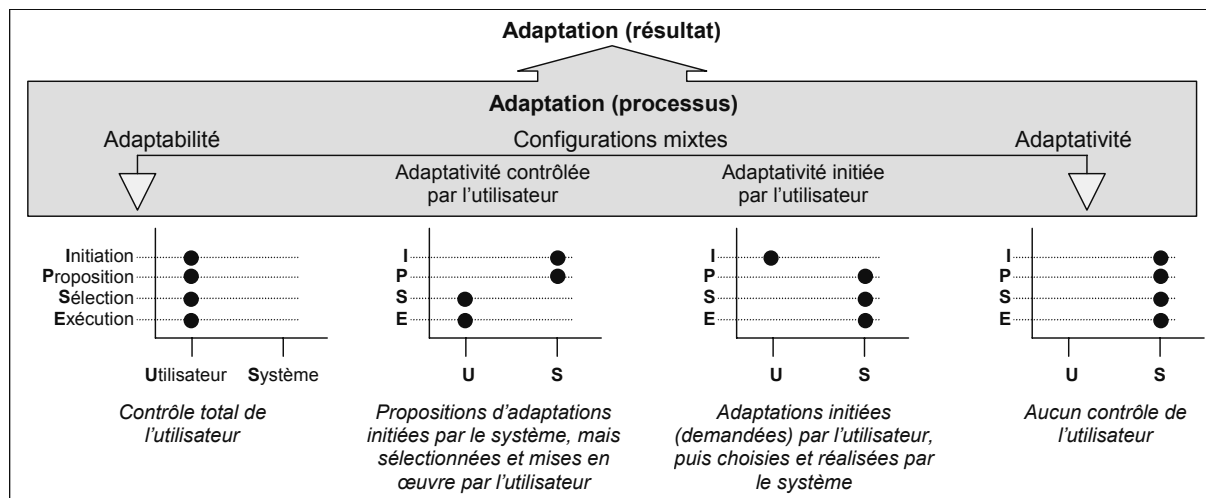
Adaptation (résultat)

Adaptation (processus)

Adaptabilité

Configurations mixtes

Adaptativité

Adaptativité contrôlée par l'utilisateur

Adaptativité initiée par l'utilisateur

Initiation
Proposition
Sélection
Exécution

Utilisateur Système

I
P
S
E

U S

I
P
S
E

U S

I
P
S
E

U S

Contrôle total de l'utilisateur

Propositions d'adaptations initiées par le système, mais sélectionnées et mises en œuvre par l'utilisateur

Adaptations initiées (demandées) par l'utilisateur, puis choisies et réalisées par le système

Aucun contrôle de l'utilisateur